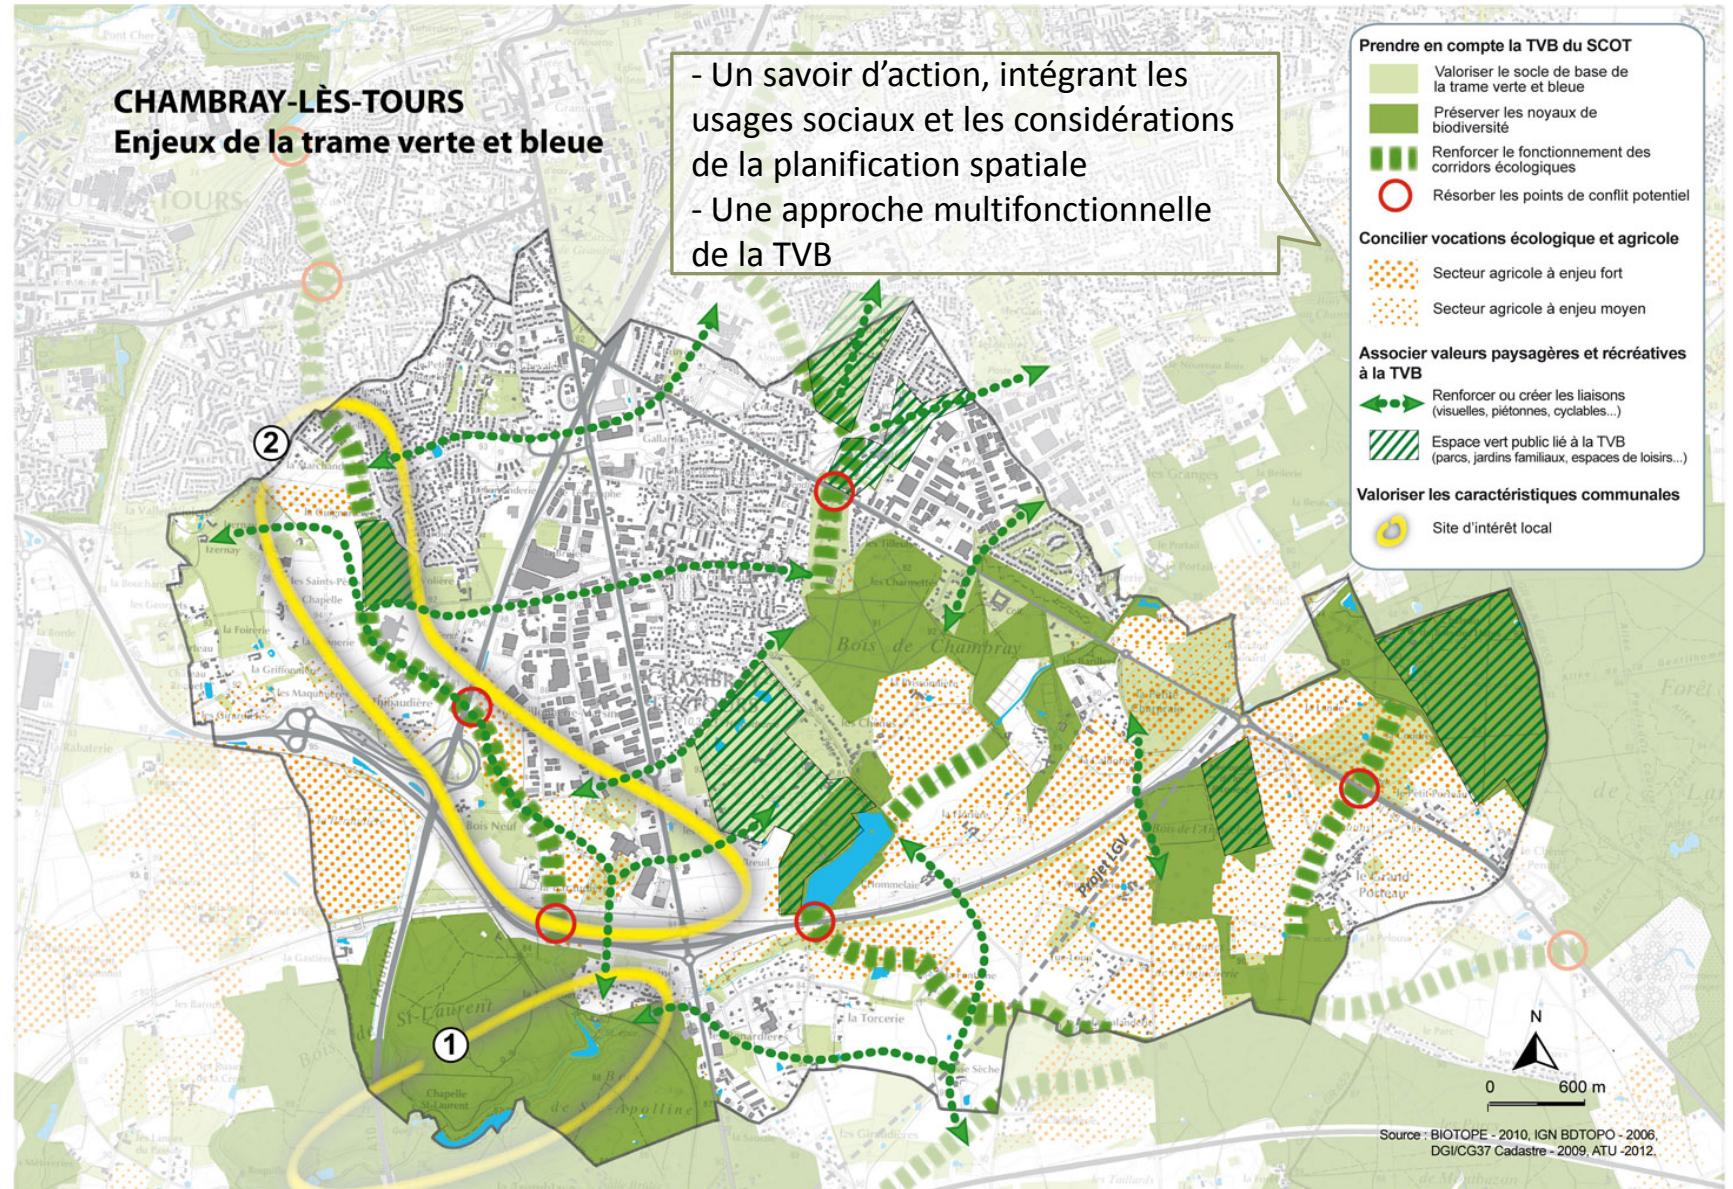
CHAMBRAY-LÈS-TOURS
Enjeux de la trame verte et bleue

- Un savoir d'action, intégrant les usages sociaux et les considérations de la planification spatiale
- Une approche multifonctionnelle de la TVB

Prendre en compte la TVB du SCOT
Valoriser le socle de base de la trame verte et bleue
Préserver les noyaux de biodiversité
Renforcer le fonctionnement des corridors écologiques
Résorber les points de conflit potentiel

Concilier vocations écologique et agricole
Secteur agricole à enjeu fort
Secteur agricole à enjeu moyen

Associer valeurs paysagères et récréatives à la TVB
Renforcer ou créer les liaisons (visuelles, piétonnes, cyclables...)
Espace vert public lié à la TVB (parcs, jardins familiaux, espaces de loisirs...)

Valoriser les caractéristiques communales
Site d'intérêt local

TOURS
Bois de Chambray
Projet LGV
St-Laurent
la Torcerie
le Grand Porteau
Forêt
Izernay
la Foirerie
Gallardière
Bois Neuf
Chapelle St-Laurent
Apolline

②
①

N
0 600 m

Source : BIOTOPE - 2010, IGN BDTOPO - 2006, DGI/CG37 Cadastre - 2009, ATU -2012.